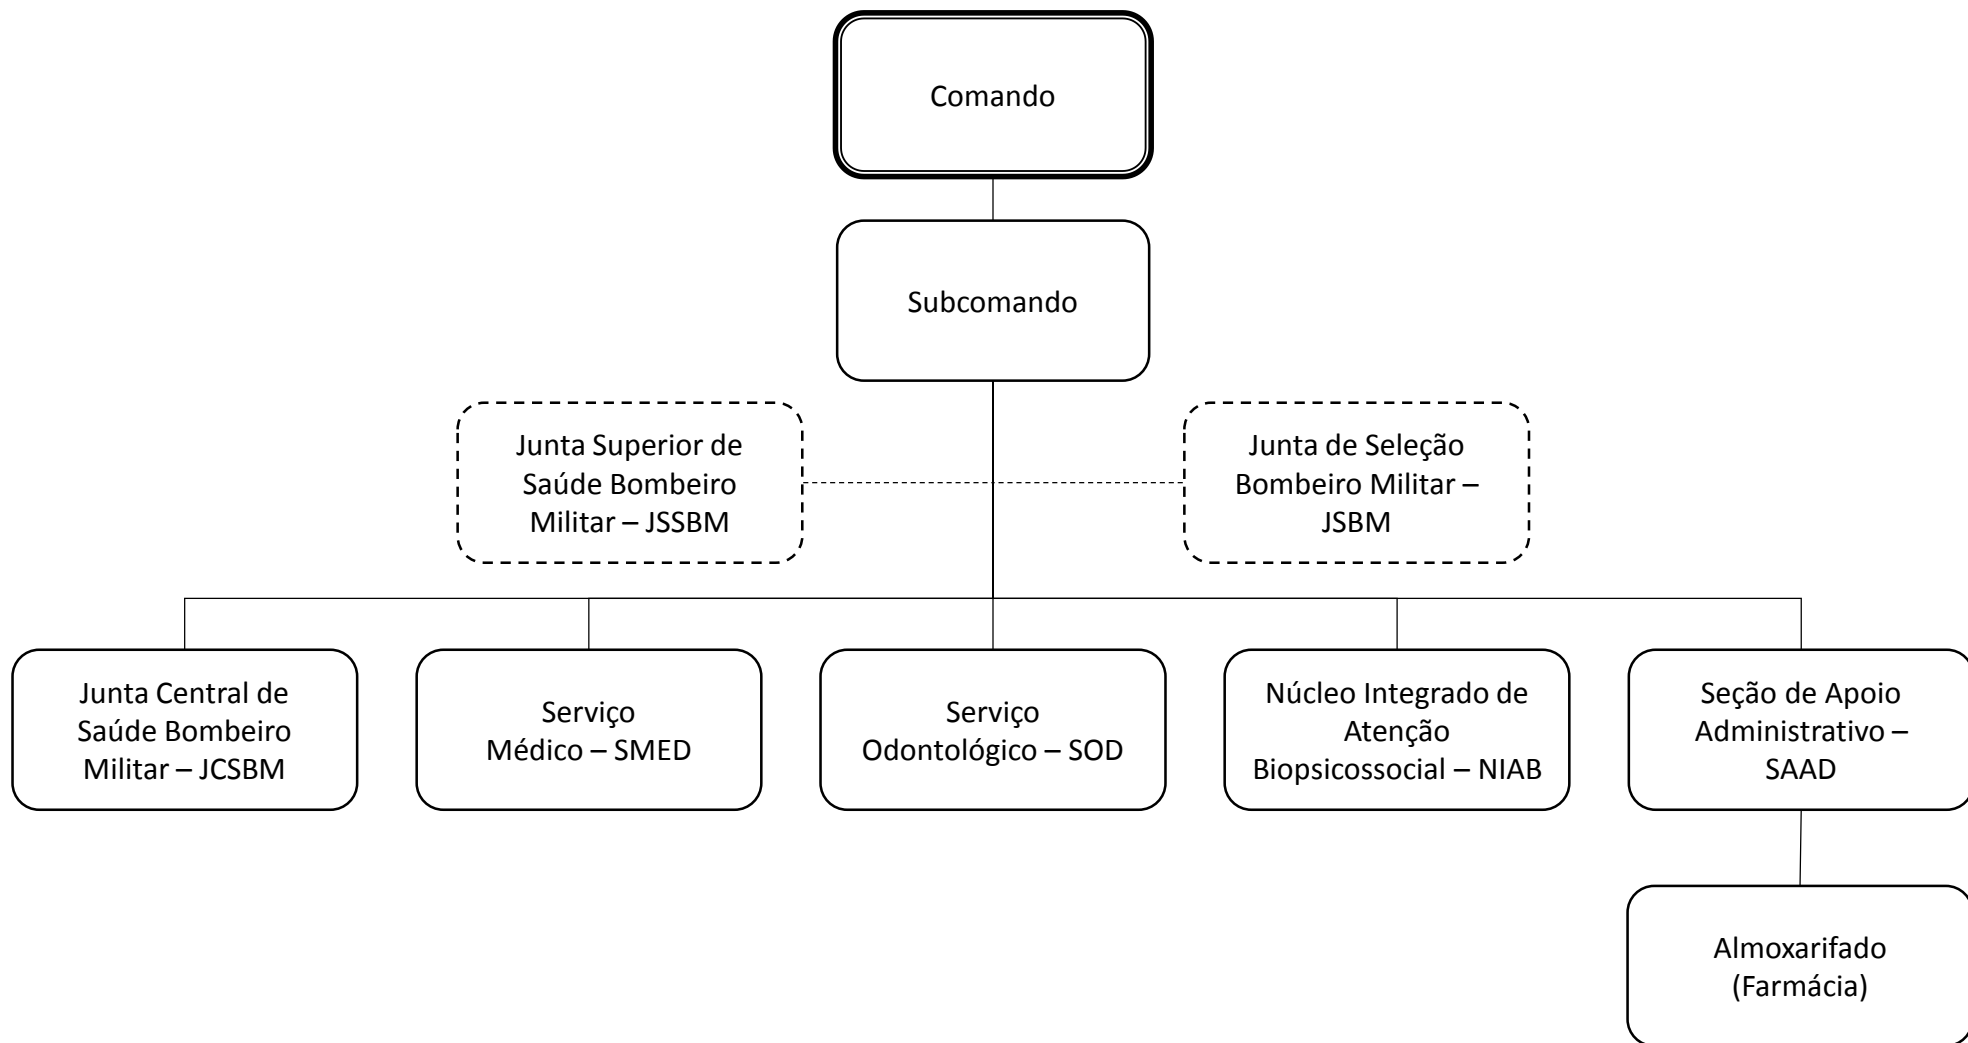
Comando

Subcomando

Junta Superior de Saúde Bombeiro Militar – JSSBM

Junta de Seleção Bombeiro Militar – JSBM

Junta Central de Saúde Bombeiro Militar – JCSBM

Serviço Médico – SMED

Serviço Odontológico – SOD

Núcleo Integrado de Atenção Biopsicossocial – NIAB

Seção de Apoio Administrativo – SAAD

Almoxarifado (Farmácia)